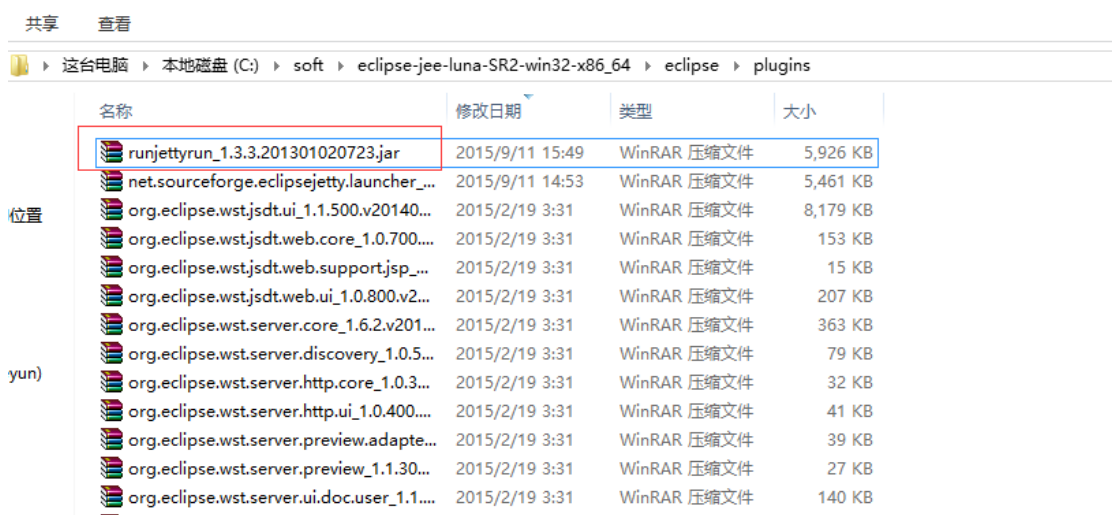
共享　查看

这台电脑 › 本地磁盘 (C:) › soft › eclipse-jee-luna-SR2-win32-x86_64 › eclipse › plugins

位置

yun)

| 名称 | 修改日期 | 类型 | 大小 |
|---|---|---|---|
| runjettyrun_1.3.3.201301020723.jar | 2015/9/11 15:49 | WinRAR 压缩文件 | 5,926 KB |
| net.sourceforge.eclipsejetty.launcher_... | 2015/9/11 14:53 | WinRAR 压缩文件 | 5,461 KB |
| org.eclipse.wst.jsdt.ui_1.1.500.v20140... | 2015/2/19 3:31 | WinRAR 压缩文件 | 8,179 KB |
| org.eclipse.wst.jsdt.web.core_1.0.700.... | 2015/2/19 3:31 | WinRAR 压缩文件 | 153 KB |
| org.eclipse.wst.jsdt.web.support.jsp_... | 2015/2/19 3:31 | WinRAR 压缩文件 | 15 KB |
| org.eclipse.wst.jsdt.web.ui_1.0.800.v2... | 2015/2/19 3:31 | WinRAR 压缩文件 | 207 KB |
| org.eclipse.wst.server.core_1.6.2.v201... | 2015/2/19 3:31 | WinRAR 压缩文件 | 363 KB |
| org.eclipse.wst.server.discovery_1.0.5... | 2015/2/19 3:31 | WinRAR 压缩文件 | 79 KB |
| org.eclipse.wst.server.http.core_1.0.3... | 2015/2/19 3:31 | WinRAR 压缩文件 | 32 KB |
| org.eclipse.wst.server.http.ui_1.0.400.... | 2015/2/19 3:31 | WinRAR 压缩文件 | 41 KB |
| org.eclipse.wst.server.preview.adapte.... | 2015/2/19 3:31 | WinRAR 压缩文件 | 39 KB |
| org.eclipse.wst.server.preview_1.1.30... | 2015/2/19 3:31 | WinRAR 压缩文件 | 27 KB |
| org.eclipse.wst.server.ui.doc.user_1.1... | 2015/2/19 3:31 | WinRAR 压缩文件 | 140 KB |